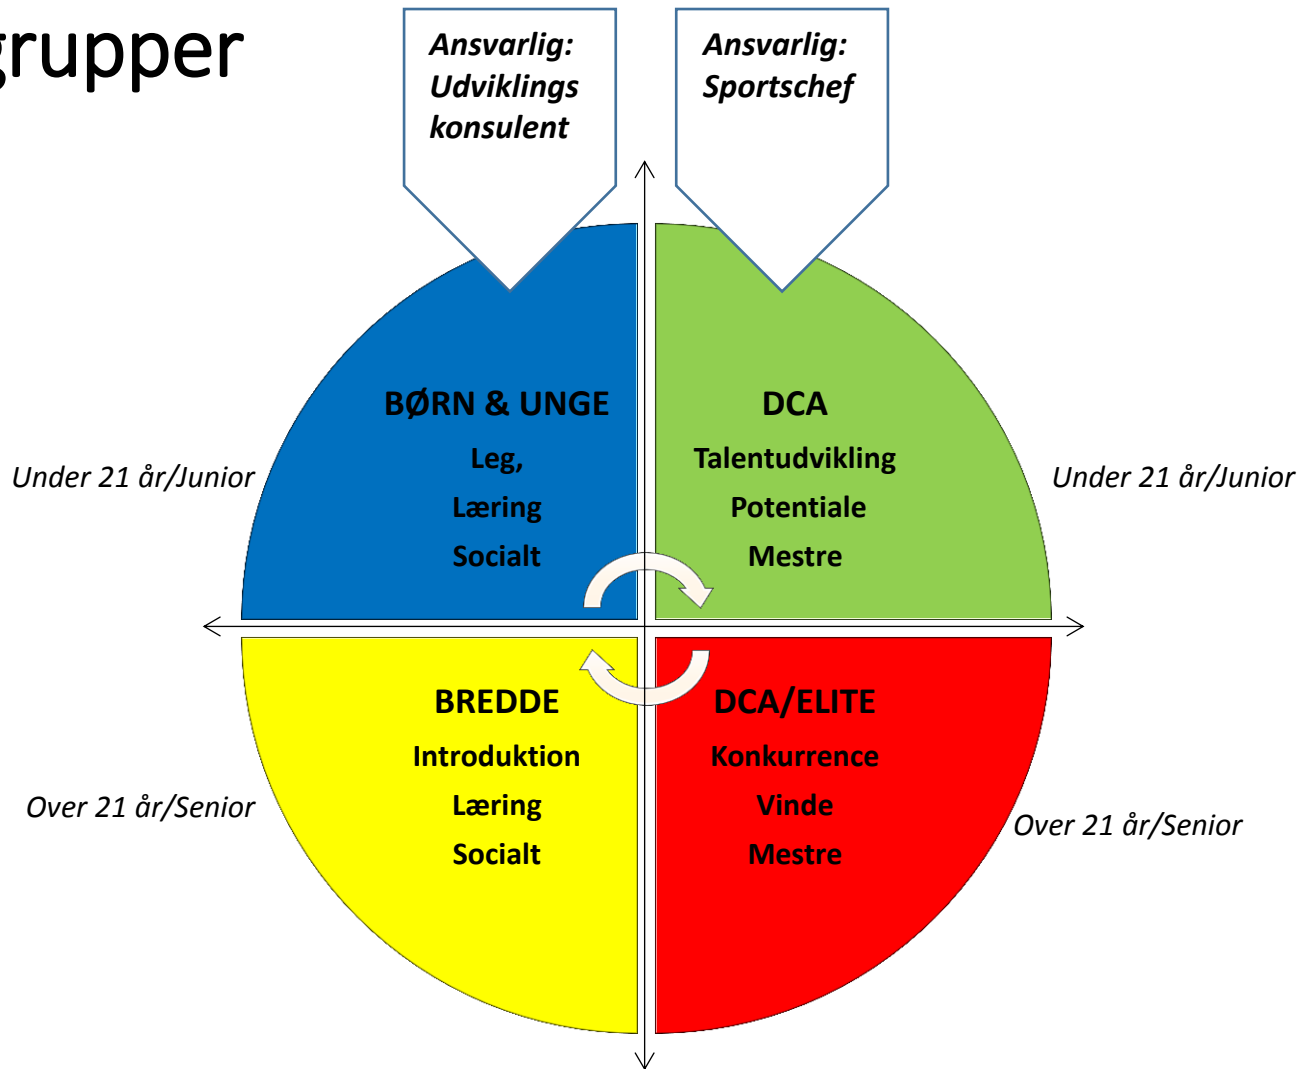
grupper

Ansvarlig: Udviklings konsulent

Ansvarlig: Sportschef

Under 21 år/Junior

BØRN & UNGE
Leg,
Læring
Socialt

DCA
Talentudvikling
Potentiale
Mestre

Under 21 år/Junior

Over 21 år/Senior

BREDDE
Introduktion
Læring
Socialt

DCA/ELITE
Konkurrence
Vinde
Mestre

Over 21 år/Senior